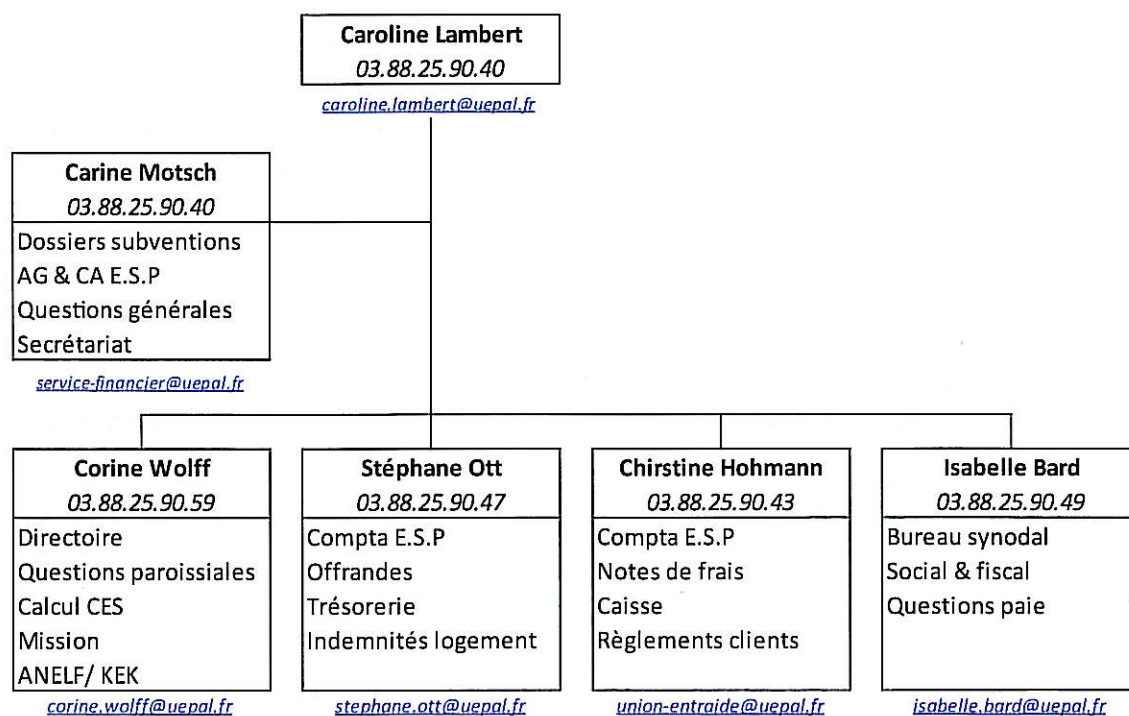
**Caroline Lambert**
*03.88.25.90.40*
caroline.lambert@uepal.fr

**Carine Motsch**
*03.88.25.90.40*
Dossiers subventions
AG & CA E.S.P
Questions générales
Secrétariat
service-financier@uepal.fr

**Corine Wolff**
*03.88.25.90.59*
Directoire
Questions paroissiales
Calcul CES
Mission
ANELF/ KEK
corine.wolff@uepal.fr

**Stéphane Ott**
*03.88.25.90.47*
Compta E.S.P
Offrandes
Trésorerie
Indemnités logement
stephane.ott@uepal.fr

**Chirstine Hohmann**
*03.88.25.90.43*
Compta E.S.P
Notes de frais
Caisse
Règlements clients
union-entraide@uepal.fr

**Isabelle Bard**
*03.88.25.90.49*
Bureau synodal
Social & fiscal
Questions paie
isabelle.bard@uepal.fr